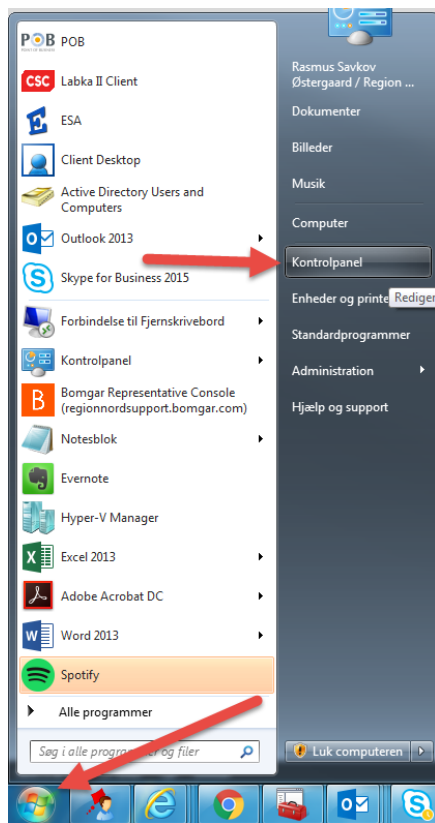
POB
POB

CSC
Labka II Client

ESA

Client Desktop

Active Directory Users and Computers

Outlook 2013

Skype for Business 2015

Forbindelse til Fjernskrivebord

Kontrolpanel

Bomgar Representative Console (regionnordsupport.bomgar.com)

Notesblok

Evernote

Hyper-V Manager

Excel 2013

Adobe Acrobat DC

Word 2013

Spotify

Alle programmer

Søg i alle programmer og filer

Rasmus Savkov Østergaard / Region ...

Dokumenter

Billeder

Musik

Computer

Kontrolpanel

Enheder og printe

Rediger

Standardprogrammer

Administration

Hjælp og support

Luk computeren